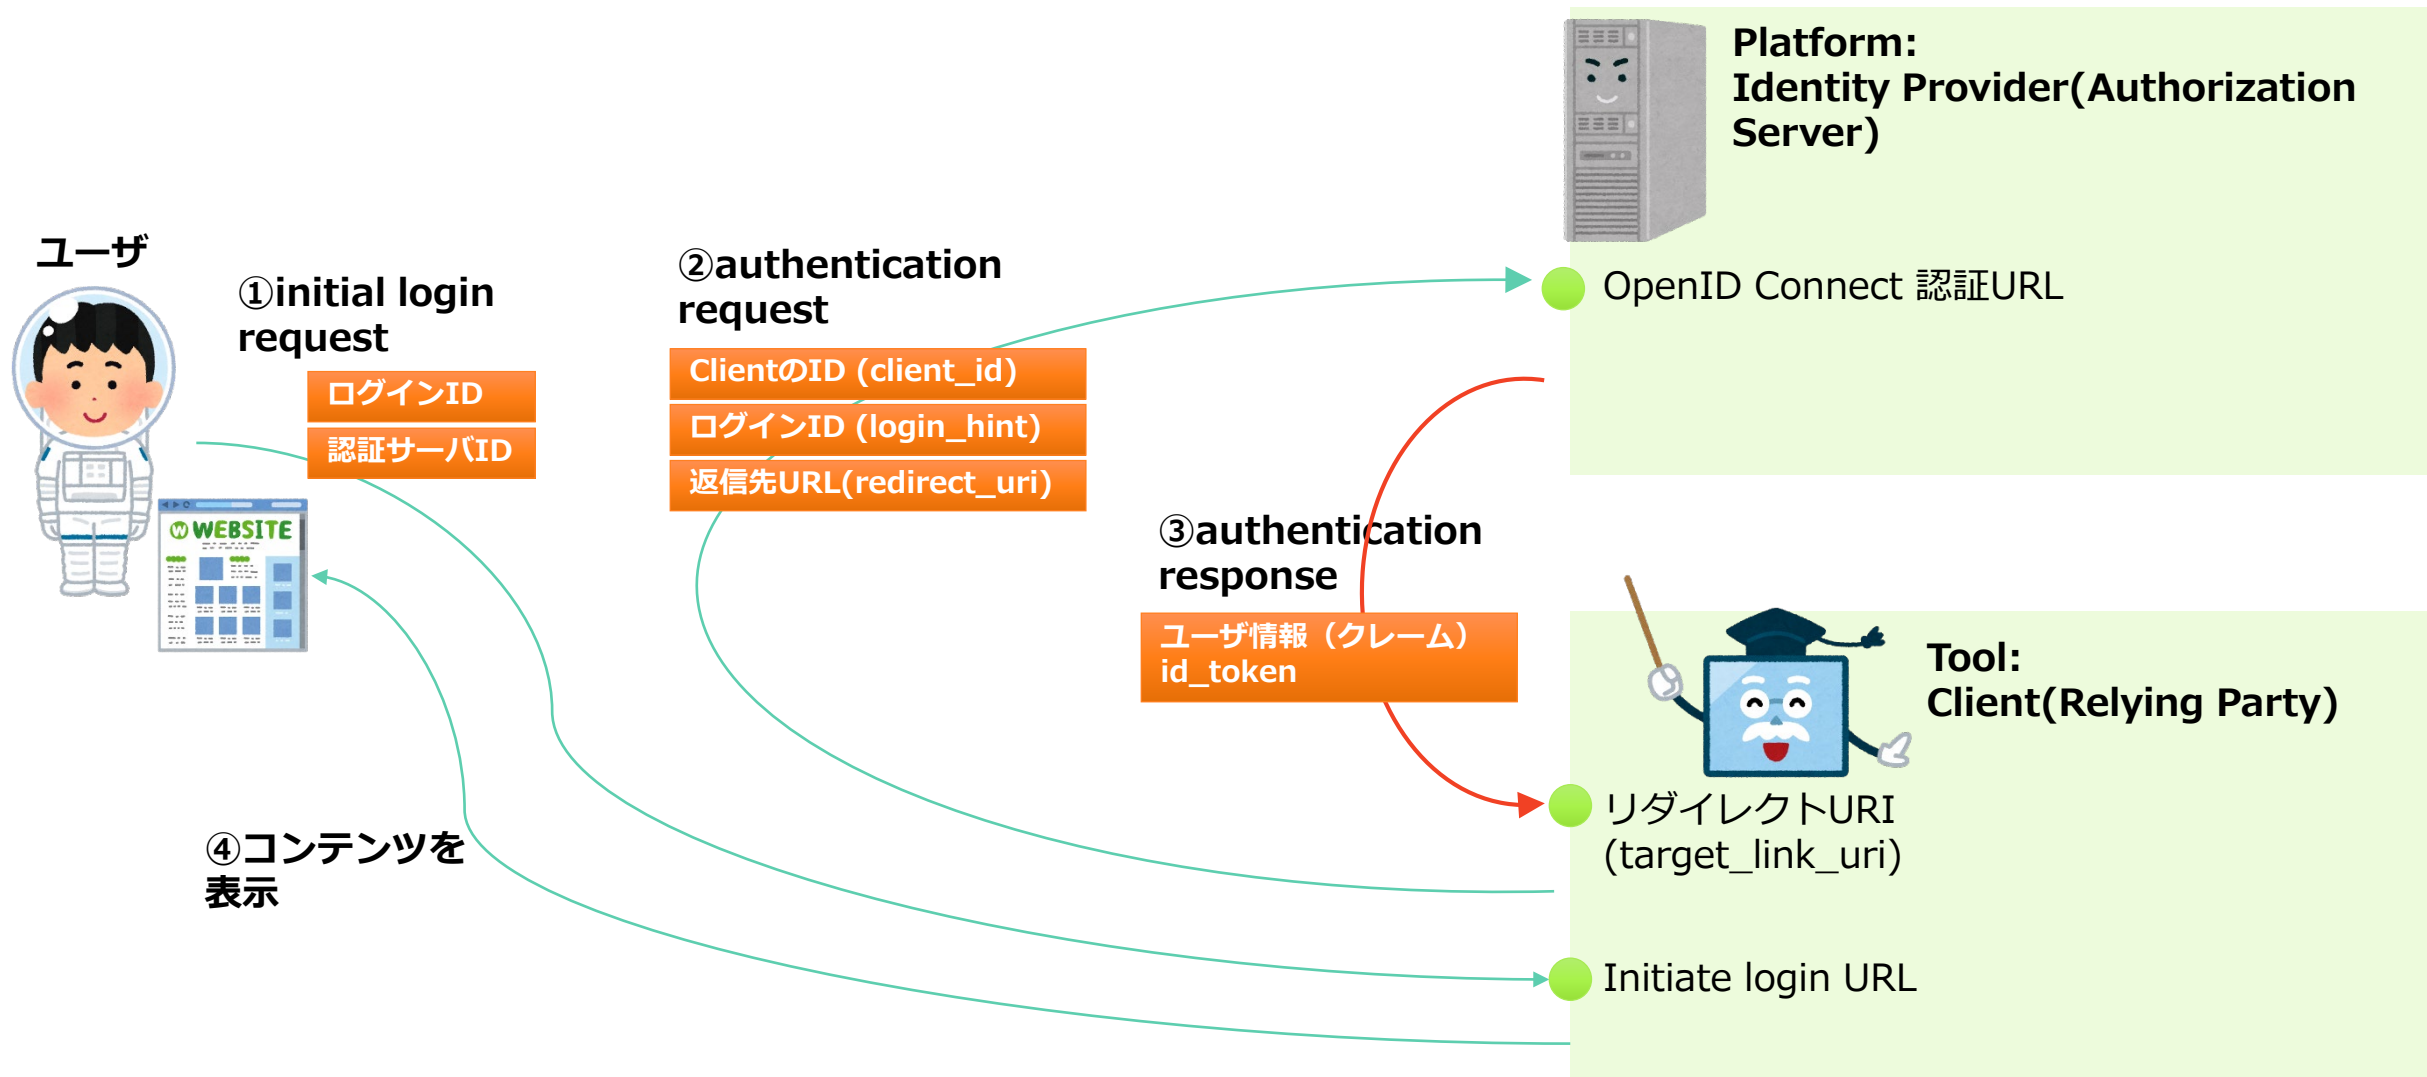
Platform:
Identity Provider(Authorization Server)

ユーザ

①initial login request

ログインID

認証サーバID

②authentication request

ClientのID (client_id)

ログインID (login_hint)

返信先URL(redirect_uri)

OpenID Connect 認証URL

WEBSITE

③authentication response

ユーザ情報（クレーム）
id_token

Tool:
Client(Relying Party)

リダイレクトURI
(target_link_uri)

④コンテンツを表示

Initiate login URL